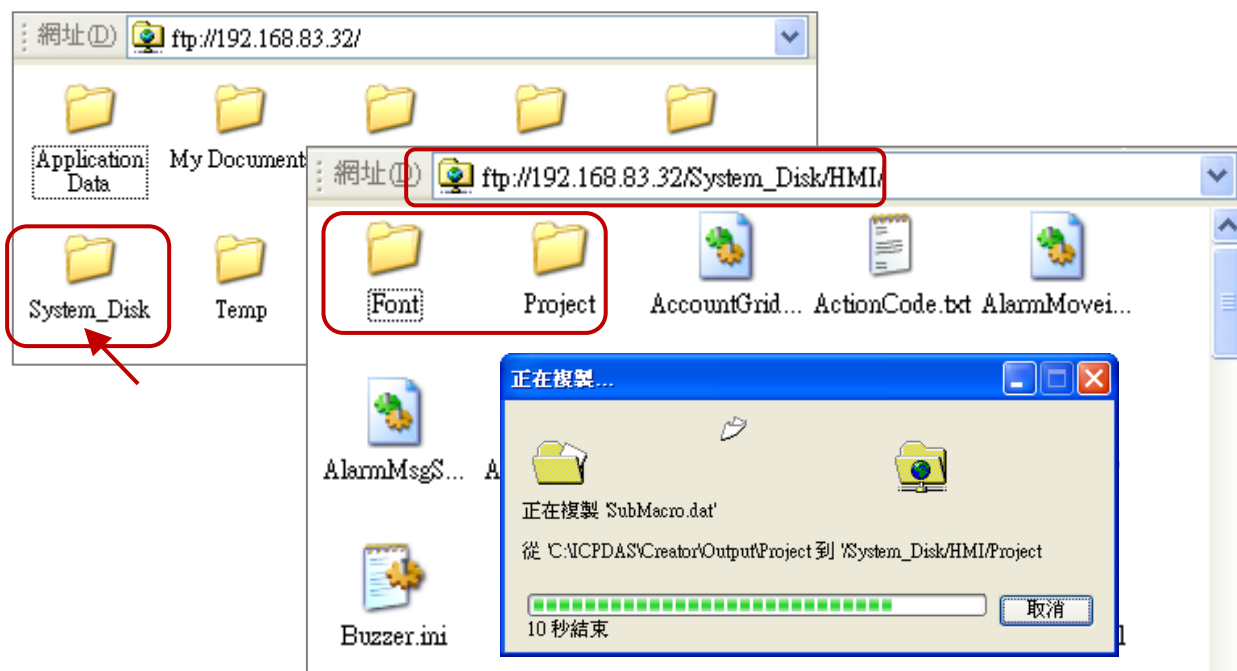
網址(D) ftp://192.168.83.32/

Application Data

My Document

System_Disk

Temp

網址(D) ftp://192.168.83.32/System_Disk/HMI/

Font

Project

AccountGrid...

ActionCode.txt

AlarmMovei...

AlarmMsgS...

A

Buzzer.ini

正在複製...

正在複製 'SubMacro.dat'

從 'C:\ICPDAS\Creator\Output\Project 到 '/System_Disk/HMI/Project

取消

10 秒結束